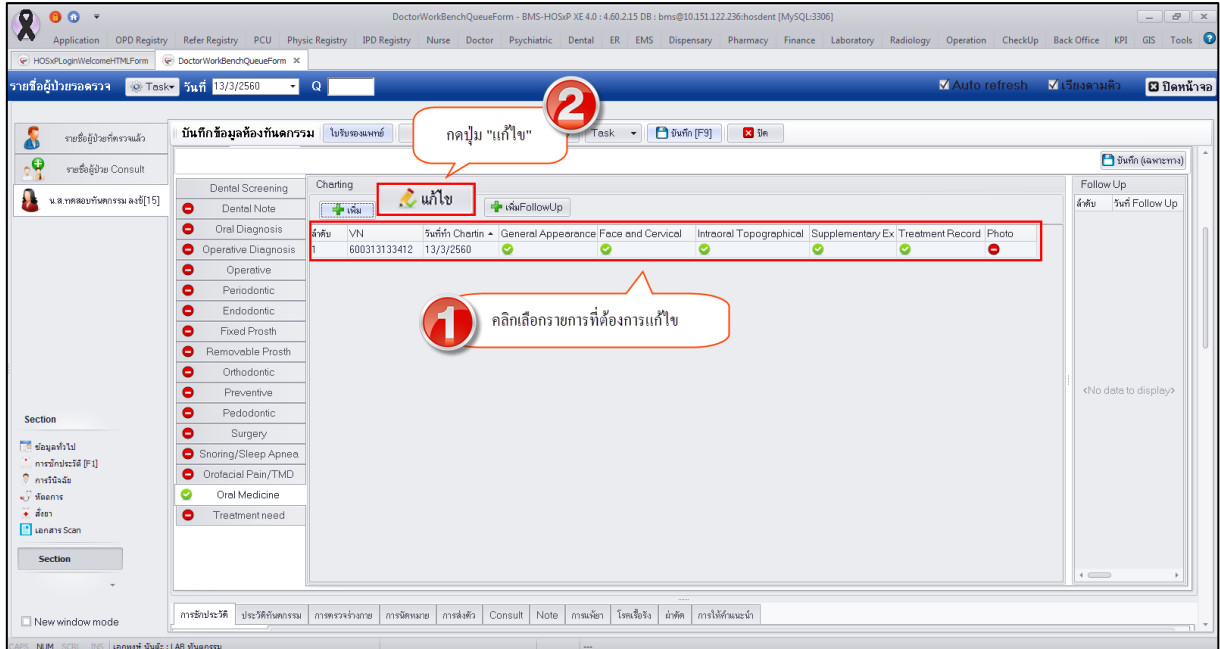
DoctorWorkBenchQueueForm - BMS-HOSxP XE 4.0 : 4.60.2.15 DB : bms@10.151.122.236:hosdent [MySQL:3306]

Application OPD Registry Refer Registry PCU Physic Registry IPD Registry Nurse Doctor Psychiatric Dental ER EMS Dispensary Pharmacy Finance Laboratory Radiology Operation CheckUp Back Office KPI GIS Tools

HOSxPLoginWelcomeHTMLForm DoctorWorkBenchQueueForm

รายชื่อผู้ป่วยรอตรวจ Task วันที่ 13/3/2560 Q

Auto refresh เรียงตามคิว ปิดหน้าจอ

รายชื่อผู้ป่วยที่ตรวจแล้ว
รายชื่อผู้ป่วย Consult
น.ส.ทดสอบทันตกรรม ลงชื่[15]

บันทึกข้อมูลห้องทันตกรรม ใบรับรองแพทย์ Task บันทึก [F9] ปิด

กดปุ่ม "แก้ไข"

บันทึก (เฉพาะทาง)

Dental Screening
Dental Note
Oral Diagnosis
Operative Diagnosis
Operative
Periodontic
Endodontic
Fixed Prosth
Removable Prosth
Orthodontic
Preventive
Pedodontic
Surgery
Snoring/Sleep Apnea
Orofacial Pain/TMD
Oral Medicine
Treatment need

Charting
เพิ่ม แก้ไข เพิ่มFollowUp

| ลำดับ | VN | วันที่ทำ Chartin | General Appearance | Face and Cervical | Intraoral Topographical | Supplementary Ex | Treatment Record | Photo |
|---|---|---|---|---|---|---|---|---|
| 1 | 600313133412 | 13/3/2560 | | | | | | |

คลิกเลือกรายการที่ต้องการแก้ไข

Follow Up
ลำดับ วันที่ Follow Up
<No data to display>

Section
ข้อมูลทั่วไป
การซักประวัติ [F1]
การวินิจฉัย
หัตถการ
สั่งยา
เอกสาร Scan
Section

New window mode

การซักประวัติ ประวัติทันตกรรม การตรวจร่างกาย การนัดหมาย การส่งตัว Consult Note การแพ้ยา โรคเรื้อรัง ผ่าตัด การให้คำแนะนำ

CAPS NUM SCRL INS แผนกที่ บันทึก : LAB ทันตกรรม